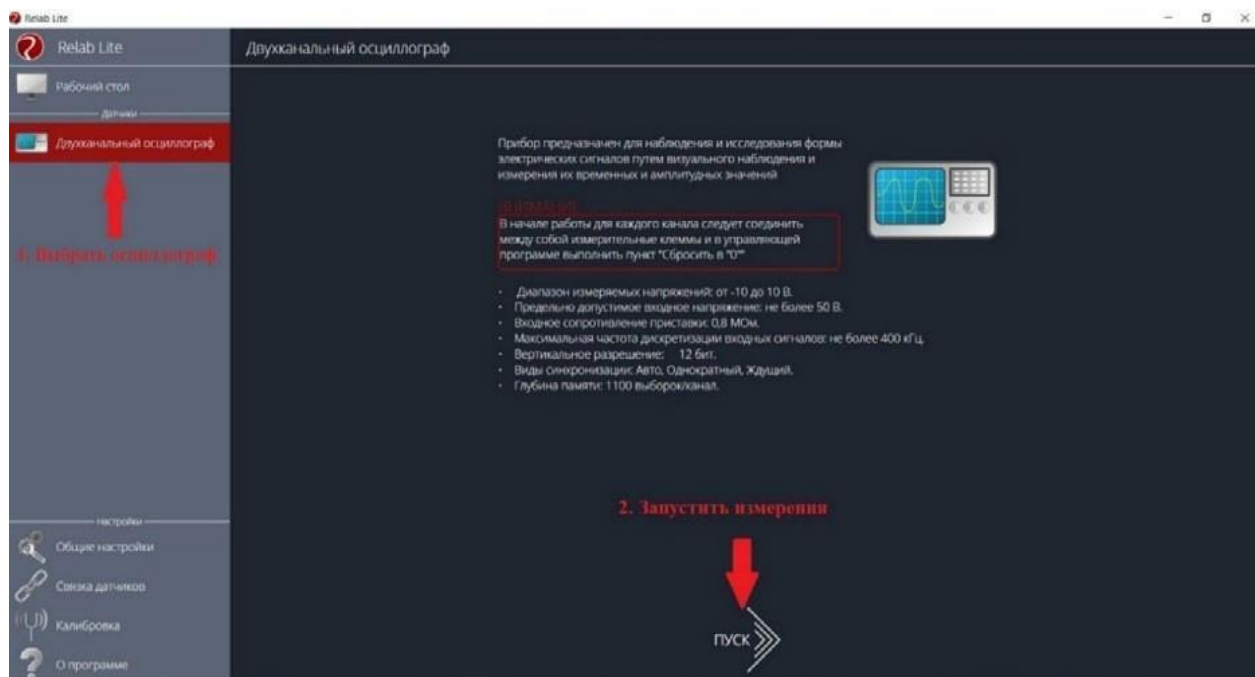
Relab Lite

Relab Lite

Двухканальный осциллограф

Рабочий стол

Датчики

Двухканальный осциллограф

1. Выбрать осциллограф

Прибор предназначен для наблюдения и исследования формы электрических сигналов путем визуального наблюдения и измерения их временных и амплитудных значений

ВНИМАНИЕ!

В начале работы для каждого канала следует соединить между собой измерительные клеммы и в управляющей программе выполнить пункт "Сбросить в "0""

- Диапазон измеряемых напряжений: от -10 до 10 В.
- Предельно допустимое входное напряжение: не более 50 В.
- Входное сопротивление приставки: 0,8 МОм.
- Максимальная частота дискретизации входных сигналов: не более 400 кГц.
- Вертикальное разрешение: 12 бит.
- Виды синхронизации: Авто, Однократный, Ждущий.
- Глубина памяти: 1100 выборок/канал.

2. Запустить измерении

ПУСК

Настройки

Общие настройки

Связка датчиков

Калибровка

О программе